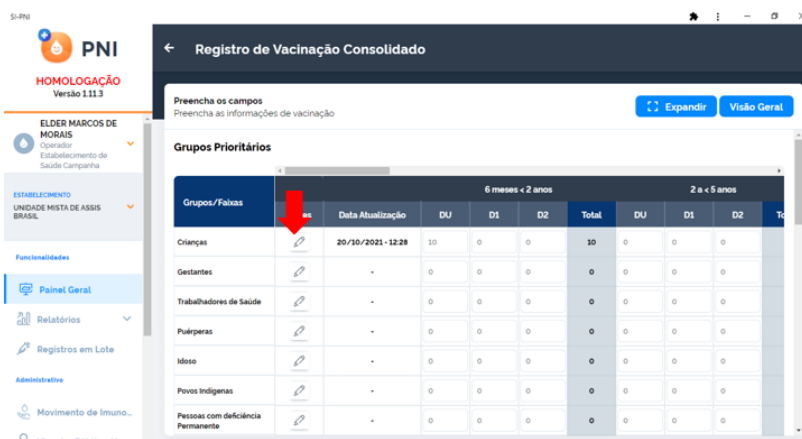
SI-PNI

PNI

HOMOLOGAÇÃO
Versão 1.11.3

ELDER MARCOS DE MORAIS
Operador Estabelecimento de Saúde Campanha

ESTABELECIMENTO
UNIDADE MISTA DE ASSIS BRASIL

Funcionalidades

Painel Geral

Relatórios

Registros em Lote

Administrativo

Movimento de Imuno...

Registro de Vacinação Consolidado

Preencha os campos
Preencha as informações de vacinação

Expandir

Visão Geral

Grupos Prioritários

| Grupos/Faixas | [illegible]es | Data Atualização | DU | D1 | D2 | Total | DU | D1 | D2 | To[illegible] |
|---|---|---|---|---|---|---|---|---|---|---|
| | | | 6 meses < 2 anos | | | | 2 a < 5 anos | | | |
| Crianças | | 20/10/2021 - 12:28 | 10 | 0 | 0 | 10 | 0 | 0 | 0 | |
| Gestantes | | - | 0 | 0 | 0 | 0 | 0 | 0 | 0 | |
| Trabalhadores de Saúde | | - | 0 | 0 | 0 | 0 | 0 | 0 | 0 | |
| Puérperas | | - | 0 | 0 | 0 | 0 | 0 | 0 | 0 | |
| Idoso | | - | 0 | 0 | 0 | 0 | 0 | 0 | 0 | |
| Povos Indígenas | | - | 0 | 0 | 0 | 0 | 0 | 0 | 0 | |
| Pessoas com deficiência Permanente | | - | 0 | 0 | 0 | 0 | 0 | 0 | 0 | |